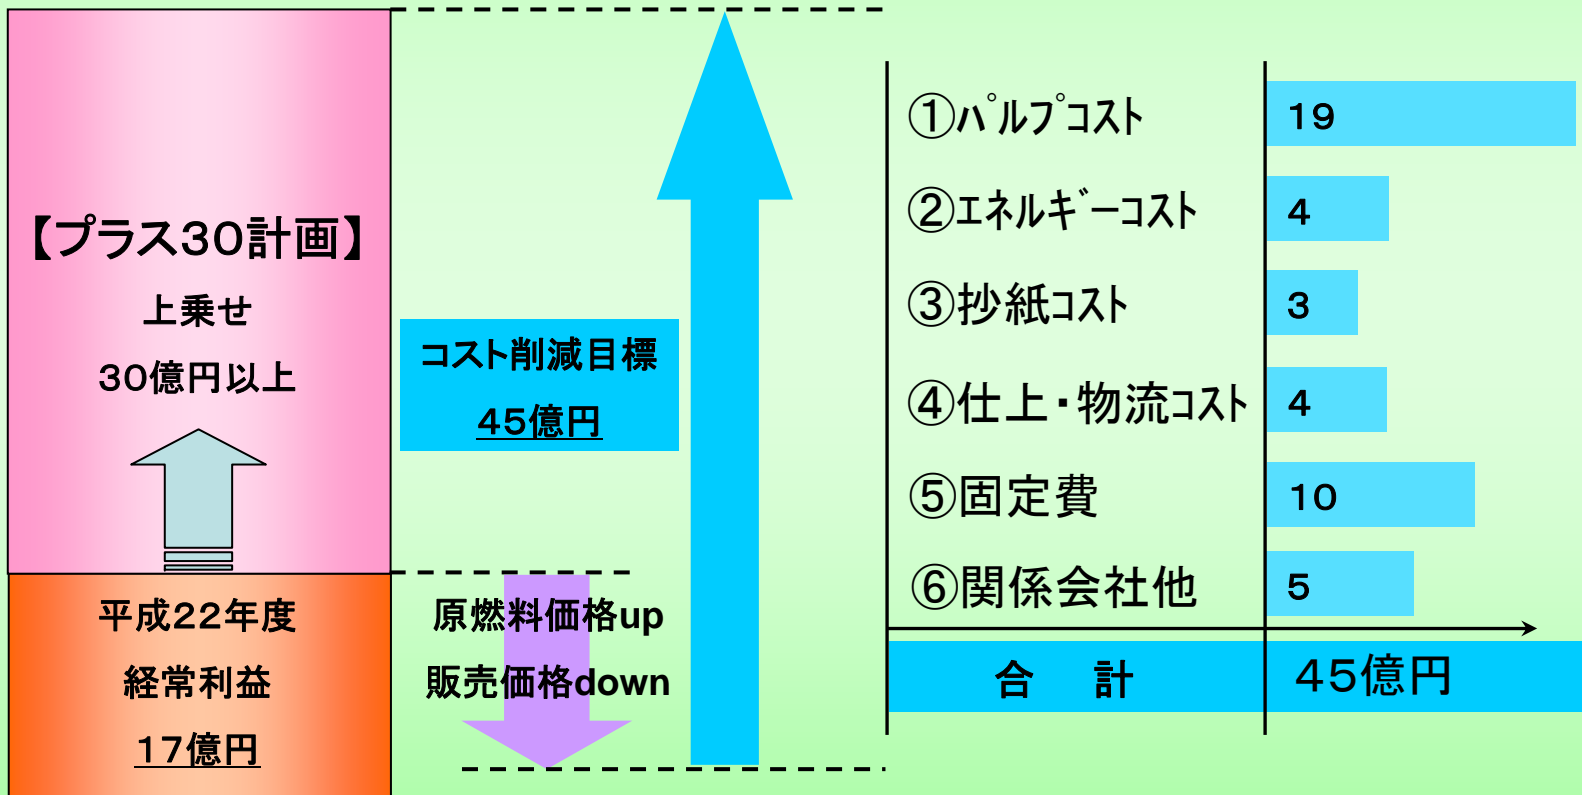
【プラス30計画】
上乗せ
30億円以上

平成22年度
経常利益
17億円

コスト削減目標
45億円

原燃料価格up
販売価格down

| | |
|---|---|
| ①パルプコスト | 19 |
| ②エネルギーコスト | 4 |
| ③抄紙コスト | 3 |
| ④仕上・物流コスト | 4 |
| ⑤固定費 | 10 |
| ⑥関係会社他 | 5 |
| 合　計 | 45億円 |